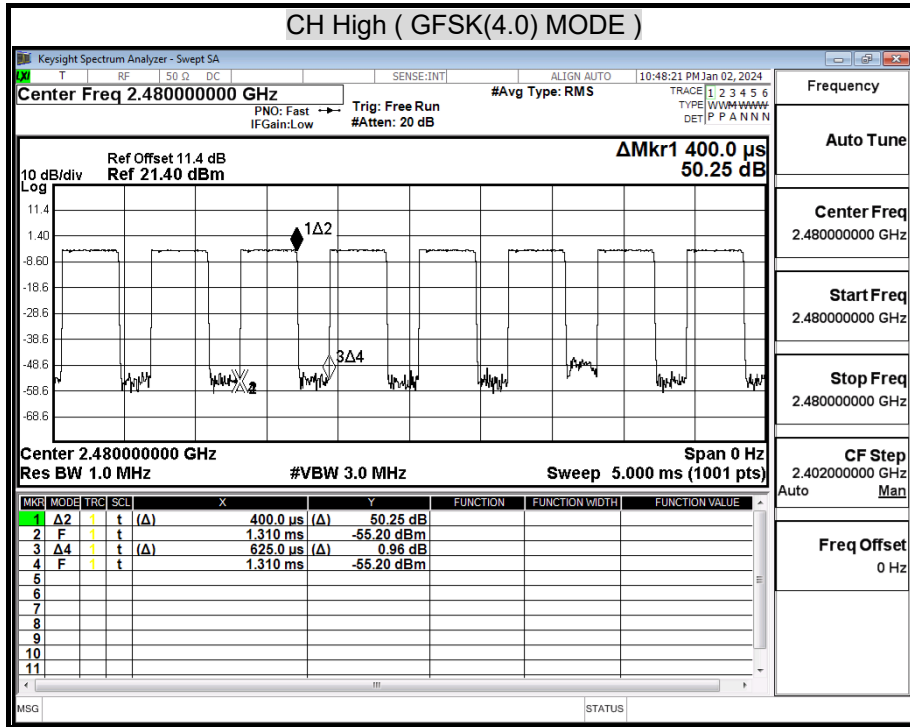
CH High ( GFSK(4.0) MODE )

Keysight Spectrum Analyzer - Swept SA

LXI T RF 50 Ω DC SENSE:INT ALIGN AUTO 10:48:21 PM Jan 02, 2024

Center Freq 2.480000000 GHz

PNO: Fast IFGain:Low

Trig: Free Run #Atten: 20 dB

#Avg Type: RMS

TRACE 1 2 3 4 5 6
TYPE WWWWWW
DET P P A N N N

Frequency

Ref Offset 11.4 dB
10 dB/div Ref 21.40 dBm
Log

ΔMkr1 400.0 µs
50.25 dB

11.4
1.40
-8.60
-18.6
-28.6
-38.6
-48.6
-58.6
-68.6

1Δ2
3Δ4
X2

Center 2.480000000 GHz
Res BW 1.0 MHz
#VBW 3.0 MHz
Span 0 Hz
Sweep 5.000 ms (1001 pts)

| MKR | MODE | TRC | SCL | X | | Y | | FUNCTION | FUNCTION WIDTH | FUNCTION VALUE |
|---|---|---|---|---|---|---|---|---|---|---|
| 1 | Δ2 | 1 | t | (Δ) | 400.0 µs | (Δ) | 50.25 dB | | | |
| 2 | F | 1 | t | | 1.310 ms | | -55.20 dBm | | | |
| 3 | Δ4 | 1 | t | (Δ) | 625.0 µs | (Δ) | 0.96 dB | | | |
| 4 | F | 1 | t | | 1.310 ms | | -55.20 dBm | | | |
| 5 | | | | | | | | | | |
| 6 | | | | | | | | | | |
| 7 | | | | | | | | | | |
| 8 | | | | | | | | | | |
| 9 | | | | | | | | | | |
| 10 | | | | | | | | | | |
| 11 | | | | | | | | | | |

Auto Tune

Center Freq
2.480000000 GHz

Start Freq
2.480000000 GHz

Stop Freq
2.480000000 GHz

CF Step
2.402000000 GHz
Auto Man

Freq Offset
0 Hz

MSG
STATUS